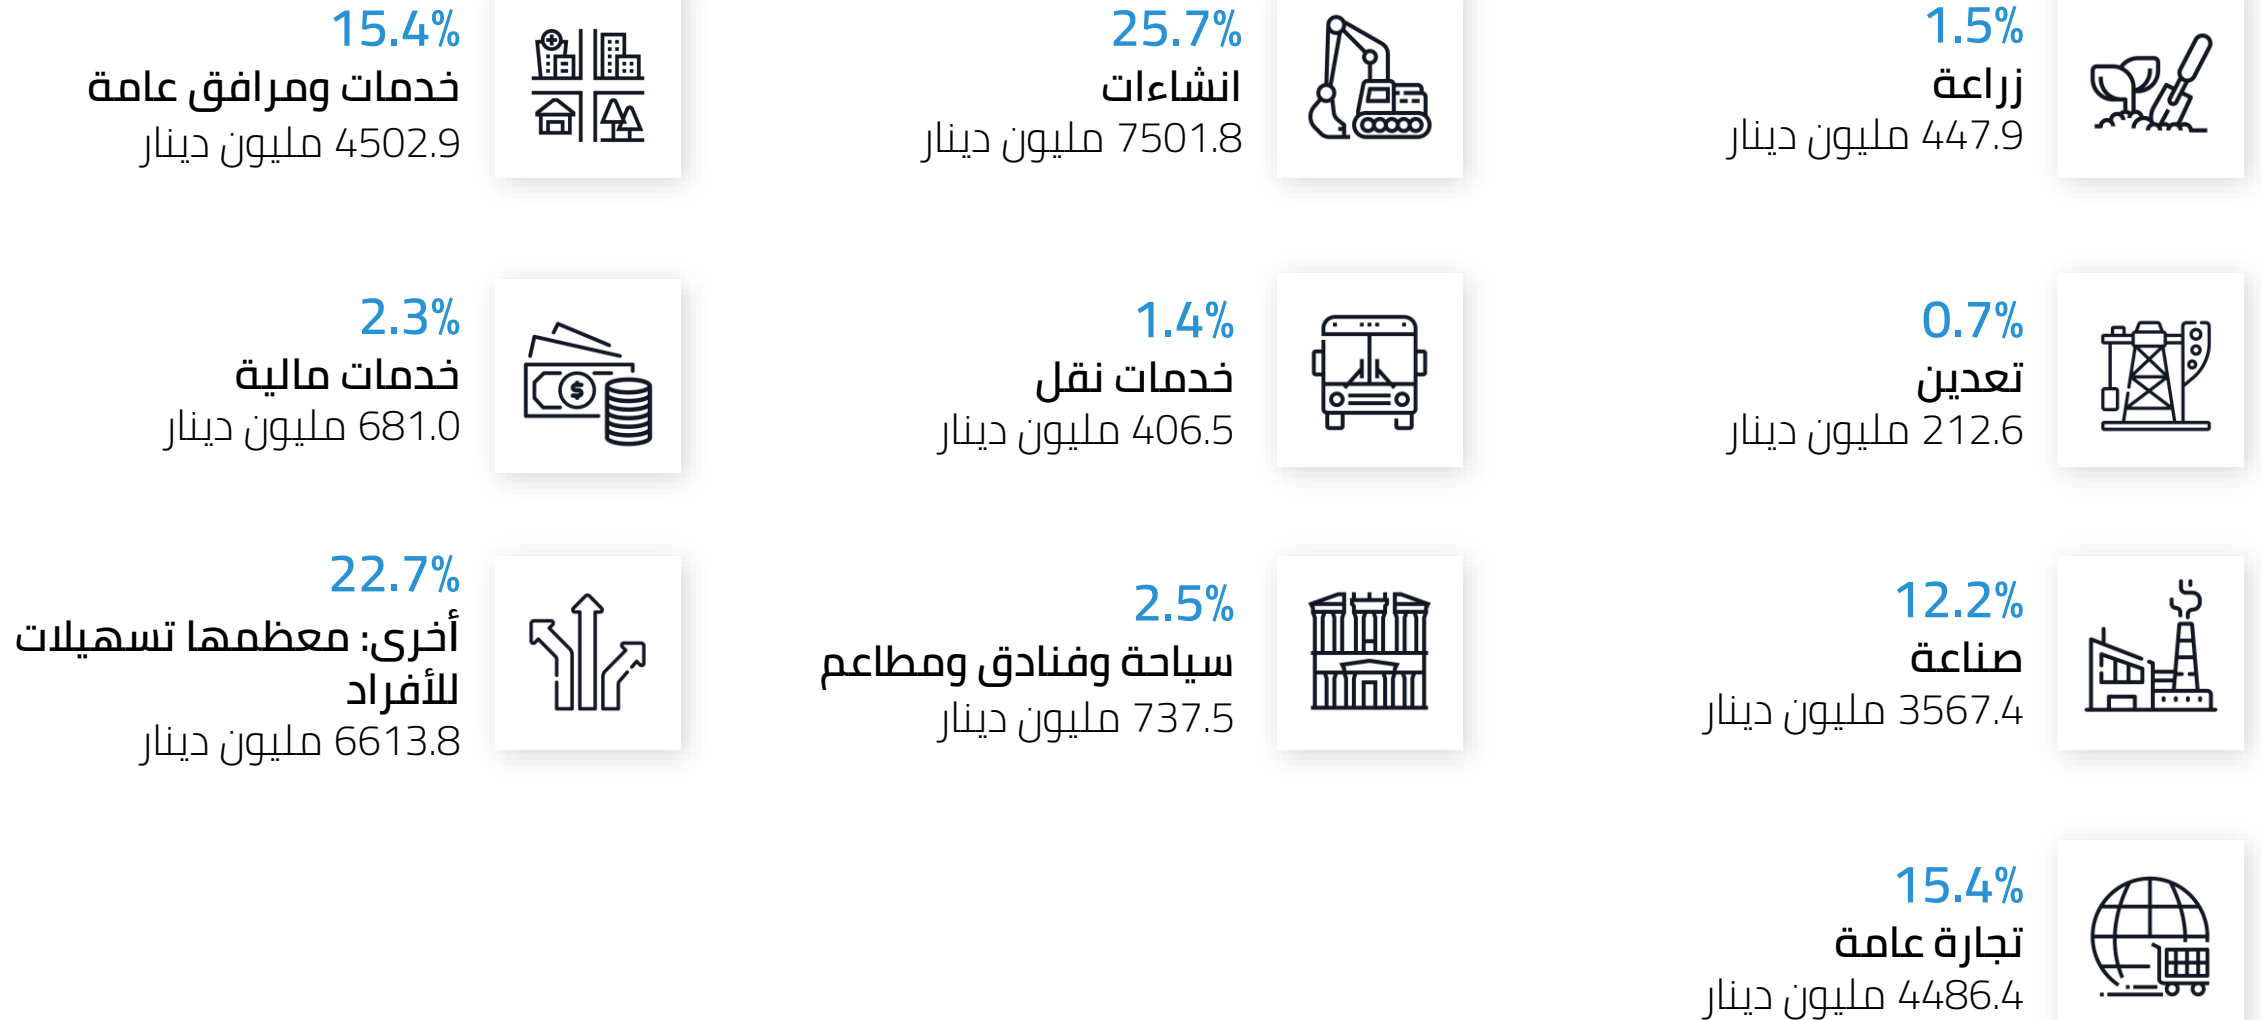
1.5%
زراعة
447.9 مليون دينار

25.7%
انشاءات
7501.8 مليون دينار

15.4%
خدمات ومرافق عامة
4502.9 مليون دينار

0.7%
تعدين
212.6 مليون دينار

1.4%
خدمات نقل
406.5 مليون دينار

2.3%
خدمات مالية
681.0 مليون دينار

12.2%
صناعة
3567.4 مليون دينار

2.5%
سياحة وفنادق ومطاعم
737.5 مليون دينار

22.7%
أخرى: معظمها تسهيلات للأفراد
6613.8 مليون دينار

15.4%
تجارة عامة
4486.4 مليون دينار